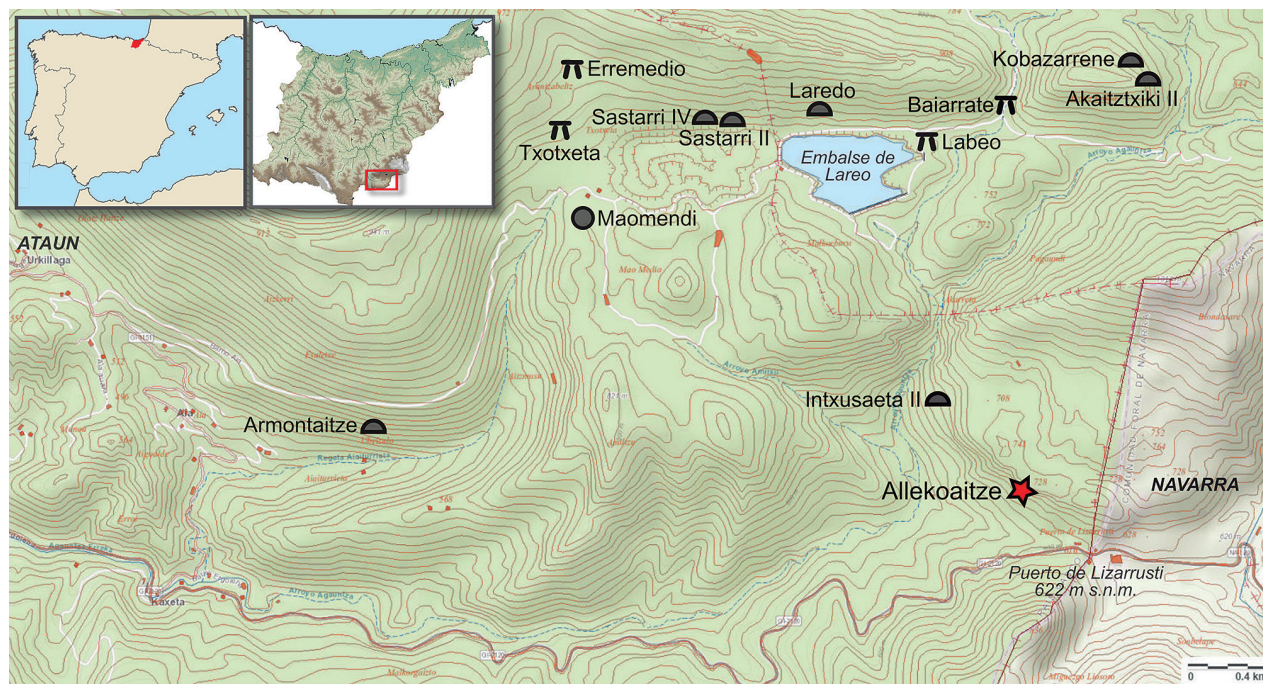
Erremedio
Sastarri IV
Sastarri II
Txotxeta
Laredo
Kobazarrene
Akaitztxiki II
Baiarrate
Labeo
Embalse de Lareo
Maomendi
ATAUN
Urkillaga
Armontaitze
Intxusaeta II
Allekoaitze
NAVARRA
Puerto de Lizarrusti
622 m s.n.m.
Alli
Kaxeta
Arroyo Agauntza
0
0.4 km